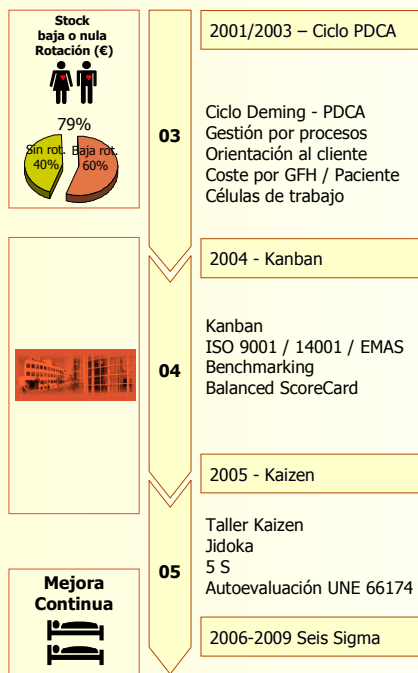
Stock baja o nula Rotación (€)

79%

Sin rot. 40%

Baja rot. 60%

03

2001/2003 – Ciclo PDCA

Ciclo Deming - PDCA
Gestión por procesos
Orientación al cliente
Coste por GFH / Paciente
Células de trabajo

04

2004 - Kanban

Kanban
ISO 9001 / 14001 / EMAS
Benchmarking
Balanced ScoreCard

2005 - Kaizen

05

Taller Kaizen
Jidoka
5 S
Autoevaluación UNE 66174

Mejora Continua

2006-2009 Seis Sigma